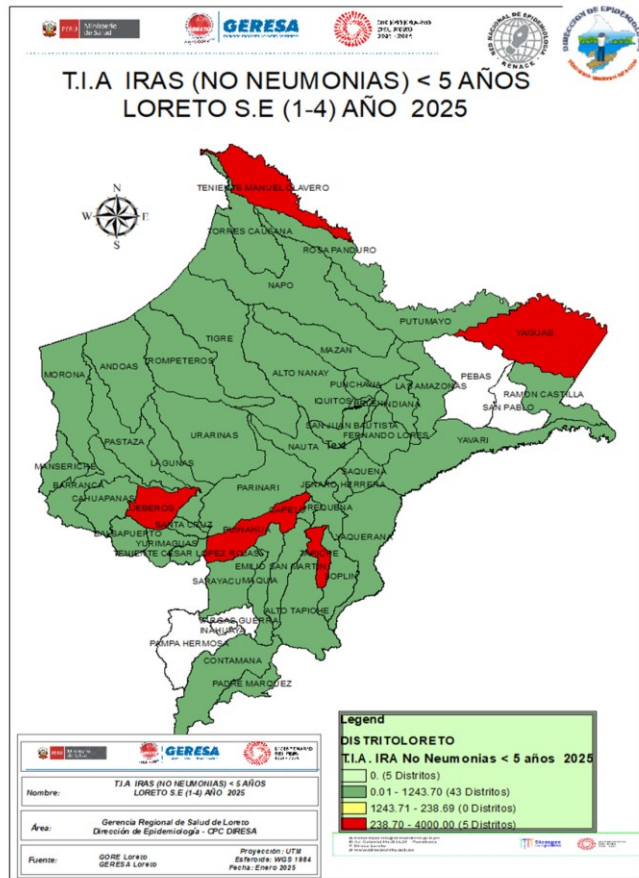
PERÚ Ministerio de Salud

GERESA

DECENIO DE LA IGUALDAD DE OPORTUNIDADES PARA MUJERES Y HOMBRES 2018 - 2027

RED NACIONAL DE EPIDEMIOLOGÍA RENACE

DIRECCIÓN DE EPIDEMIOLOGÍA

T.I.A IRAS (NO NEUMONIAS) < 5 AÑOS
LORETO S.E (1-4) AÑO 2025

N
W E
S

TENIENTE MANUEL CLAVERO
TORRES CAUSANA
ROSA PANDURO
NAPO
PUTUMAYO
YAGUAS
TIGRE
TROMPETEROS
ANDOAS
MORONA
MAZAN
ALTO NANAY
PUNCHANA
LAS AMAZONAS
PEBAS
IQUITOS
BELEN
INDIANA
RAMON CASTILLA
SAN PABLO
SAN JUAN BAUTISTA
FERNANDO LORES
YAVARI
PASTAZA
URARINAS
NAUTA
Text
SAQUENA
MANSERICHE
LAGUNAS
PARINARI
JENARO HERRERA
BARRANCA
CAHUAPANAS
JEBEROS
CAPELO
REQUENA
SANTA CRUZ
PUINAHUA
BALSAPUERTO
YURIMAGUAS
TENIENTE CESAR LOPEZ ROJAS
YAQUERANA
TAPICHE
EMILIO SAN MARTIN
SOPLIN
SARAYACU
MAQUIA
ALTO TAPICHE
VARGAS GUERRA
INAHUAYA
PAMPA HERMOSA
CONTAMANA
PADRE MARQUEZ

Legend
DISTRITOLORETO
T.I.A. IRA No Neumonias < 5 años 2025
0. (5 Distritos)
0.01 - 1243.70 (43 Distritos)
1243.71 - 238.69 (0 Distritos)
238.70 - 4000.00 (5 Distritos)

| Nombre: | T.I.A IRAS (NO NEUMONIAS) < 5 AÑOS LORETO S.E (1-4) AÑO 2025 |
|---|---|
| Área: | Gerencia Regional de Salud de Loreto Dirección de Epidemiología - CPC DIRESA |
| Fuente: | GORE Loreto GERESA Loreto |

Proyección: UTM
Esferoide: WGS 1984
Fecha: Enero 2025

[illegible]